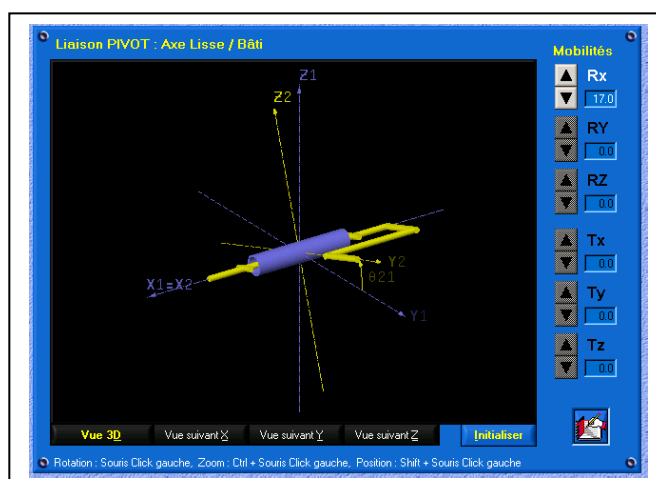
Liaison PIVOT : Axe Lisse / Bâti

Mobilités

Rx
17.0

RY
0.0

RZ
0.0

Tx
0.0

Ty
0.0

Tz
0.0

Z1
Z2
Y2
θ21
X1≡X2
Y1

Vue 3D
Vue suivant X
Vue suivant Y
Vue suivant Z
Initialiser

Rotation : Souris Click gauche, Zoom : Ctrl + Souris Click gauche, Position : Shift + Souris Click gauche